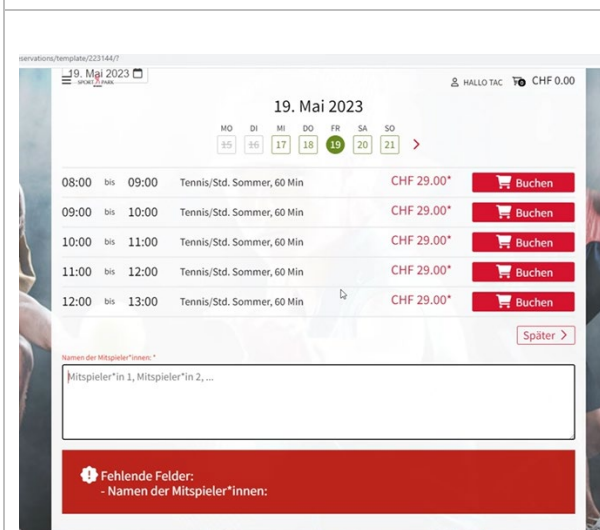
eservations/template/223144/?

19. Mai 2023

SPORT PARK

HALLO TAC CHF 0.00

19. Mai 2023

| MO | DI | MI | DO | FR | SA | SO |
|---|---|---|---|---|---|---|
| 15 | 16 | 17 | 18 | 19 | 20 | 21 |

>

| | | | | | |
|---|---|---|---|---|---|
| 08:00 | bis | 09:00 | Tennis/Std. Sommer, 60 Min | CHF 29.00* | Buchen |
| 09:00 | bis | 10:00 | Tennis/Std. Sommer, 60 Min | CHF 29.00* | Buchen |
| 10:00 | bis | 11:00 | Tennis/Std. Sommer, 60 Min | CHF 29.00* | Buchen |
| 11:00 | bis | 12:00 | Tennis/Std. Sommer, 60 Min | CHF 29.00* | Buchen |
| 12:00 | bis | 13:00 | Tennis/Std. Sommer, 60 Min | CHF 29.00* | Buchen |

Später >

Namen der Mitspieler*innen: *

Mitspieler*in 1, Mitspieler*in 2, ...

Fehlende Felder:
- Namen der Mitspieler*innen: